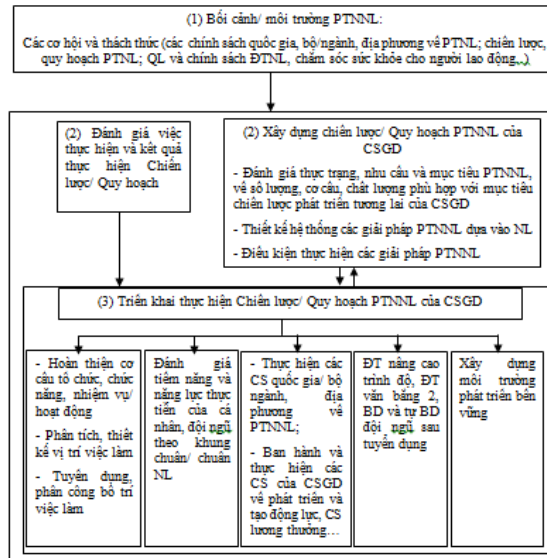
(1) Bối cảnh/ môi trường PTNNL:

Các cơ hội và thách thức (các chính sách quốc gia, bộ/ngành, địa phương về PTNL; chiến lược, quy hoạch PTNL; QL và chính sách ĐTNL, chăm sóc sức khỏe cho người lao động,..)

(2) Đánh giá việc thực hiện và kết quả thực hiện Chiến lược/ Quy hoạch

(2) Xây dựng chiến lược/ Quy hoạch PTNNL của CSGD

- Đánh giá thực trạng, nhu cầu và mục tiêu PTNNL, về số lượng, cơ cấu, chất lượng phù hợp với mục tiêu chiến lược phát triển tương lai của CSGD

- Thiết kế hệ thống các giải pháp PTNNL dựa vào NL

- Điều kiện thực hiện các giải pháp PTNNL

(3) Triển khai thực hiện Chiến lược/ Quy hoạch PTNNL của CSGD

- Hoàn thiện cơ cấu tổ chức, chức năng, nhiệm vụ/ hoạt động

- Phân tích, thiết kế vị trí việc làm

- Tuyển dụng, phân công bố trí việc làm

Đánh giá tiềm năng và năng lực thực tiễn của cá nhân, đội ngũ theo khung chuẩn/ chuẩn NL

- Thực hiện các CS quốc gia/ bộ ngành, địa phương về PTNNL;

- Ban hành và thực hiện các CS của CSGD về phát triển và tạo động lực, CS lương thưởng…

ĐT nâng cao trình độ, ĐT văn bằng 2, BD và tự BD đội ngũ sau tuyển dụng

Xây dựng môi trường phát triển bền vững